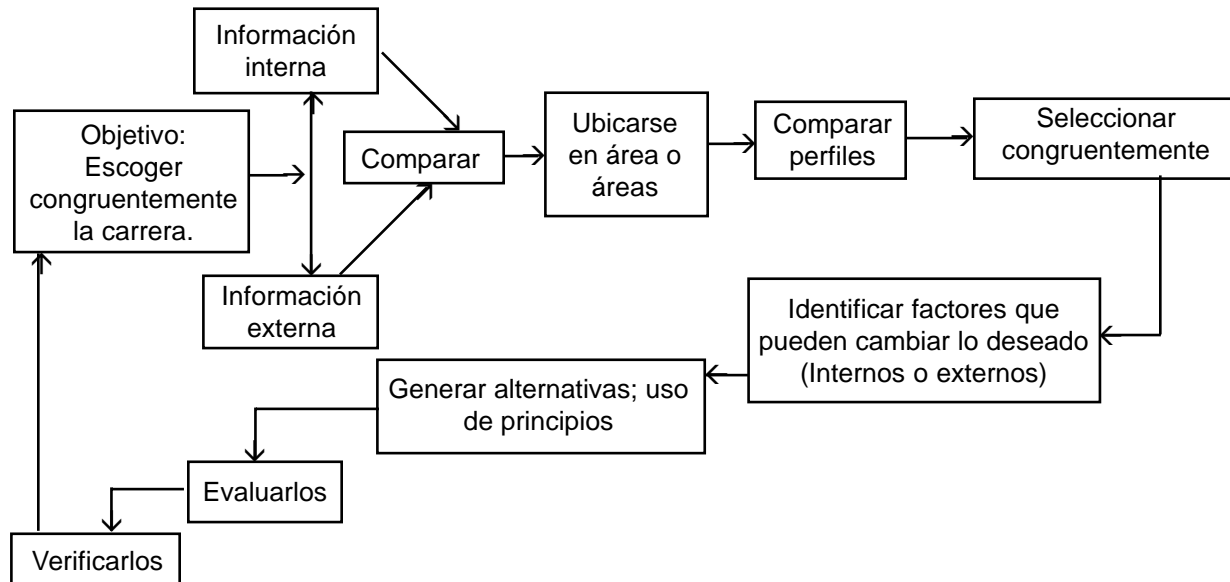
Información interna

Objetivo: Escoger congruentemente la carrera.

Comparar

Ubicarse en área o áreas

Comparar perfiles

Seleccionar congruentemente

Información externa

Identificar factores que pueden cambiar lo deseado (Internos o externos)

Generar alternativas; uso de principios

Evaluarlos

Verificarlos